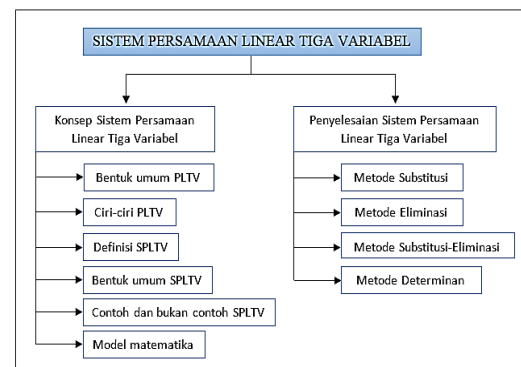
SISTEM PERSAMAAN LINEAR TIGA VARIABEL

Konsep Sistem Persamaan Linear Tiga Variabel

Bentuk umum PLTV

Ciri-ciri PLTV

Definisi SPLTV

Bentuk umum SPLTV

Contoh dan bukan contoh SPLTV

Model matematika

Penyelesaian Sistem Persamaan Linear Tiga Variabel

Metode Substitusi

Metode Eliminasi

Metode Substitusi-Eliminasi

Metode Determinan